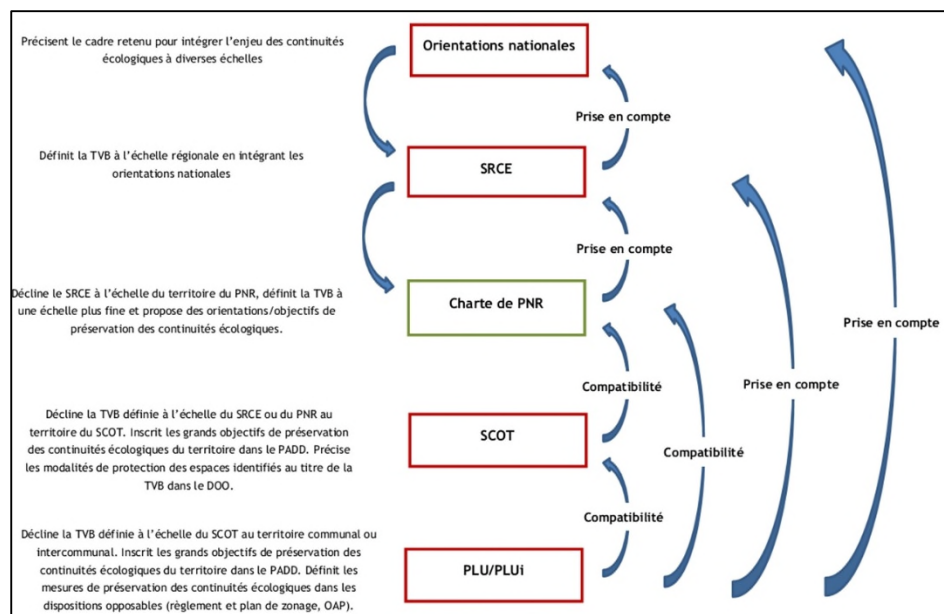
Précisent le cadre retenu pour intégrer l'enjeu des continuités écologiques à diverses échelles

Orientations nationales

Prise en compte

Définit la TVB à l'échelle régionale en intégrant les orientations nationales

SRCE

Prise en compte

Décline le SRCE à l'échelle du territoire du PNR, définit la TVB à une échelle plus fine et propose des orientations/objectifs de préservation des continuités écologiques.

Charte de PNR

Prise en compte

Compatibilité

Prise en compte

Décline la TVB définie à l'échelle du SRCE ou du PNR au territoire du SCOT. Inscrit les grands objectifs de préservation des continuités écologiques du territoire dans le PADD. Précise les modalités de protection des espaces identifiés au titre de la TVB dans le DOO.

SCOT

Compatibilité

Compatibilité

Décline la TVB définie à l'échelle du SCOT au territoire communal ou intercommunal. Inscrit les grands objectifs de préservation des continuités écologiques du territoire dans le PADD. Définit les mesures de préservation des continuités écologiques dans les dispositions opposables (règlement et plan de zonage, OAP).

PLU/PLUi